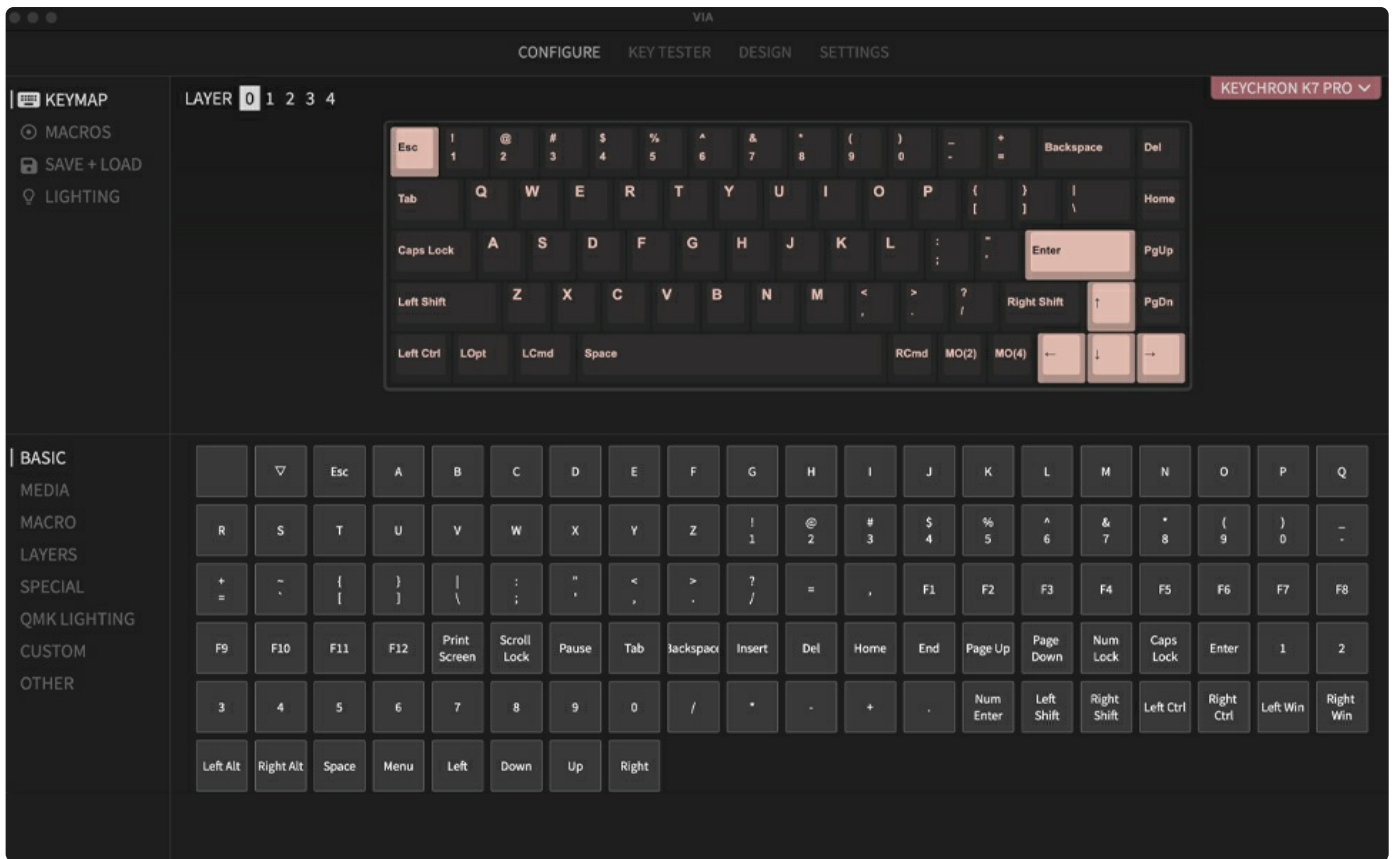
VIA

CONFIGURE KEY TESTER DESIGN SETTINGS

KEYMAP
MACROS
SAVE + LOAD
LIGHTING

LAYER 0 1 2 3 4

KEYCHRON K7 PRO

Esc ! 1 @ 2 # 3 $ 4 % 5 ^ 6 & 7 * 8 ( 9 ) 0 _ - + = Backspace Del
Tab Q W E R T Y U I O P { [ } ] | \ Home
Caps Lock A S D F G H J K L : ; " ' Enter PgUp
Left Shift Z X C V B N M < , > . ? / Right Shift ↑ PgDn
Left Ctrl LOpt LCmd Space RCmd MO(2) MO(4) ← ↓ →

BASIC
MEDIA
MACRO
LAYERS
SPECIAL
QMK LIGHTING
CUSTOM
OTHER

▽ Esc A B C D E F G H I J K L M N O P Q
R S T U V W X Y Z ! 1 @ 2 # 3 $ 4 % 5 ^ 6 & 7 * 8 ( 9 ) 0 _ -
+ = ~ ` { [ } ] | \ : ; " ' < , > . ? / = , F1 F2 F3 F4 F5 F6 F7 F8
F9 F10 F11 F12 Print Screen Scroll Lock Pause Tab Backspace Insert Del Home End Page Up Page Down Num Lock Caps Lock Enter 1 2
3 4 5 6 7 8 9 0 / * - + . Num Enter Left Shift Right Shift Left Ctrl Right Ctrl Left Win Right Win
Left Alt Right Alt Space Menu Left Down Up Right